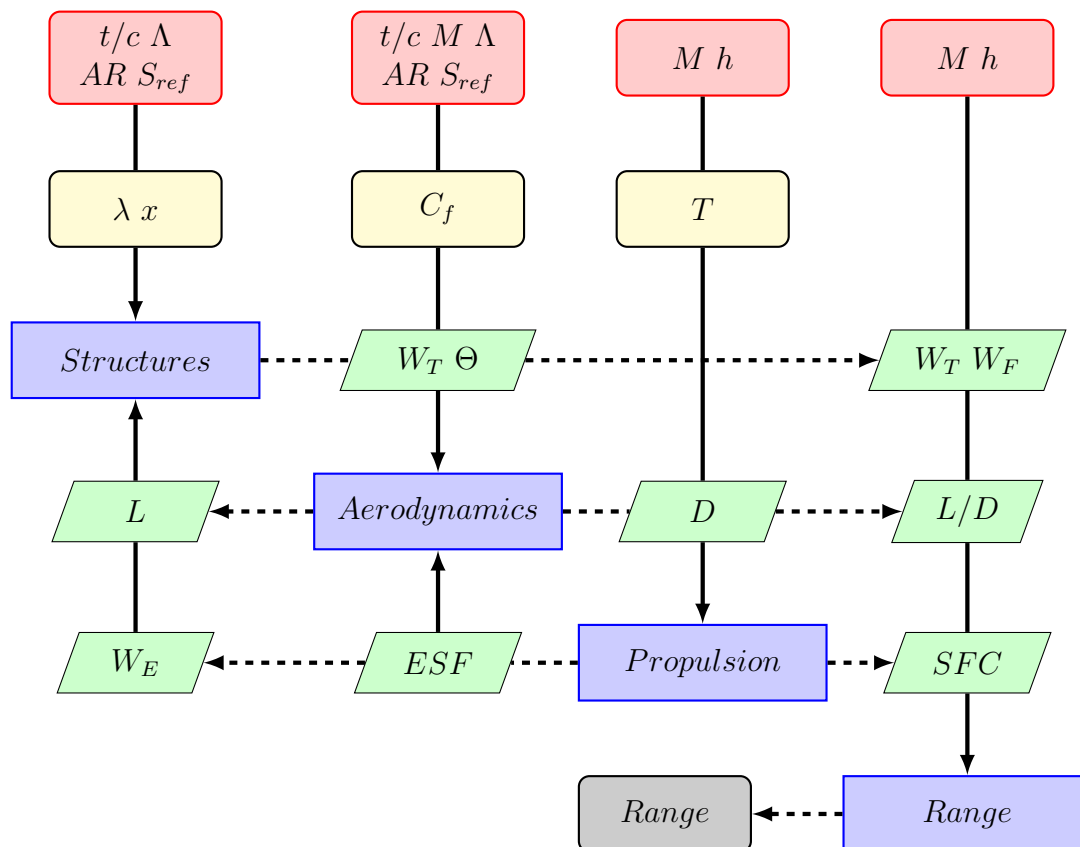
$t/c\ \Lambda$ $AR\ S_{ref}$

$t/c\ M\ \Lambda$ $AR\ S_{ref}$

$M\ h$

$M\ h$

$\lambda\ x$

$C_f$

$T$

$Structures$

$W_T\ \Theta$

$W_T\ W_F$

$L$

$Aerodynamics$

$D$

$L/D$

$W_E$

$ESF$

$Propulsion$

$SFC$

$Range$

$Range$